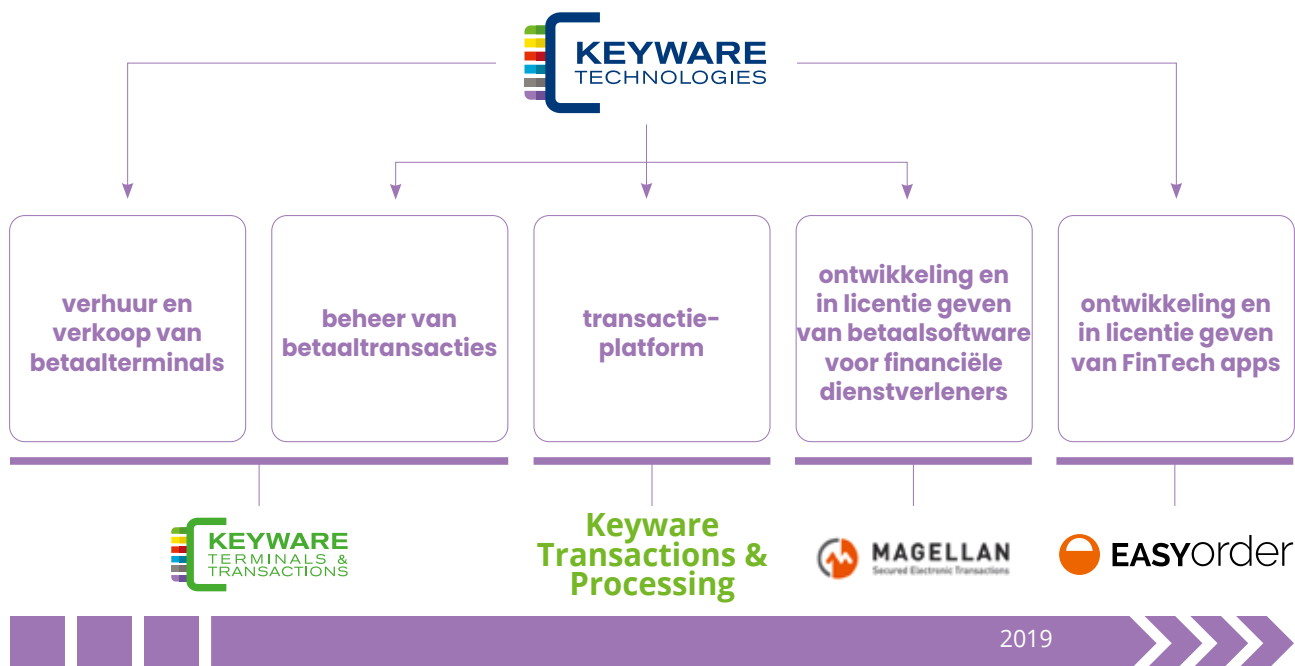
KEYWARE TECHNOLOGIES

verhuur en verkoop van betaalterminals

beheer van betaaltransacties

transactie-platform

ontwikkeling en in licentie geven van betaalsoftware voor financiële dienstverleners

ontwikkeling en in licentie geven van FinTech apps

KEYWARE TERMINALS & TRANSACTIONS

Keyware Transactions & Processing

MAGELLAN Secured Electronic Transactions

EASYorder

2019